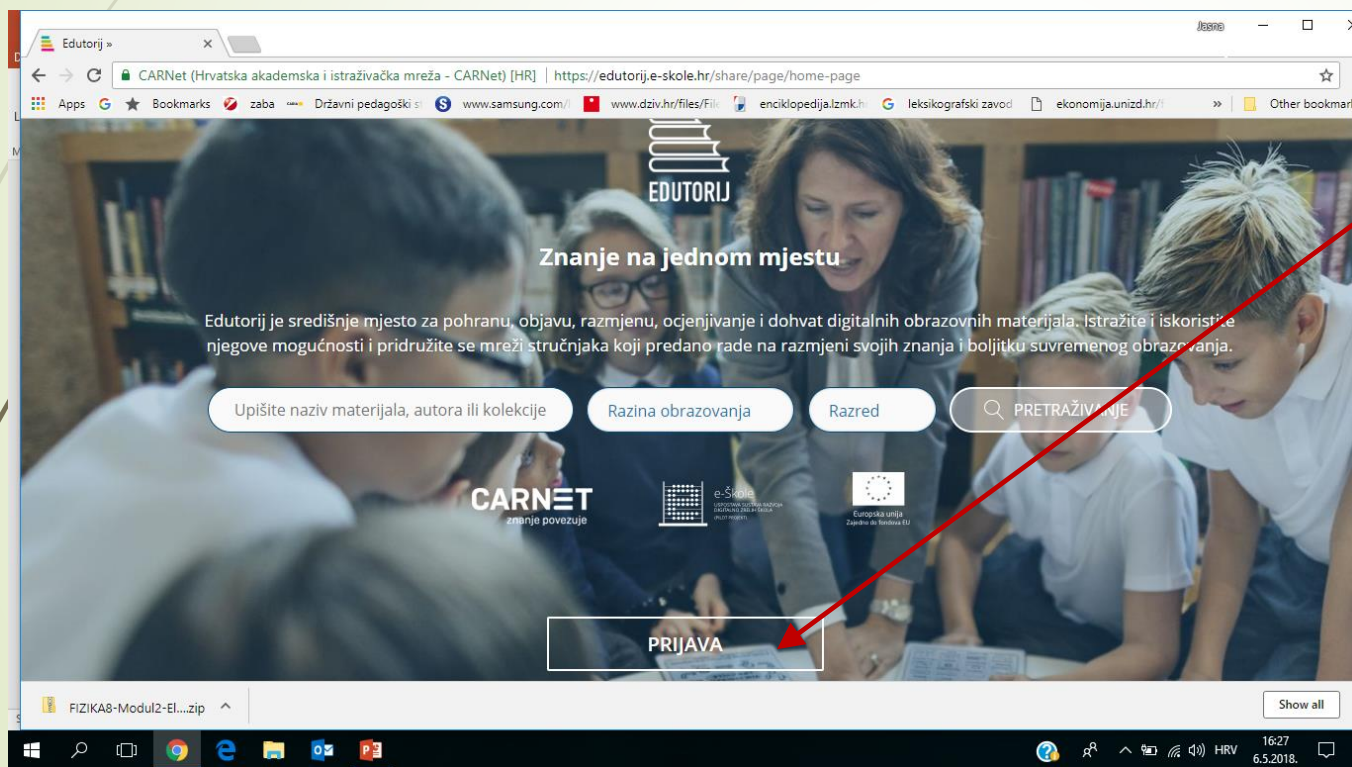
Edutorij »

Jasna

CARNet (Hrvatska akademska i istraživačka mreža - CARNet) [HR] | https://edutorij.e-skole.hr/share/page/home-page

Apps Bookmarks zaba Državni pedagoški s www.samsung.com/ www.dziv.hr/files/Fil enciklopedija.lzmk.h leksikografski zavod ekonomija.unizd.hr/ » Other bookmarks

EDUTORIJ

Znanje na jednom mjestu

Edutorij je središnje mjesto za pohranu, objavu, razmjenu, ocjenjivanje i dohvat digitalnih obrazovnih materijala. Istražite i iskoristite njegove mogućnosti i pridružite se mreži stručnjaka koji predano rade na razmjeni svojih znanja i boljitku suvremenog obrazovanja.

Upišite naziv materijala, autora ili kolekcije

Razina obrazovanja

Razred

PRETRAŽIVANJE

CARNET znanje povezuje

e-Škole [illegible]

Europska unija Zajedno do fondova EU

PRIJAVA

FIZIKA8-Modul2-El....zip

Show all

HRV 16:27 6.5.2018.